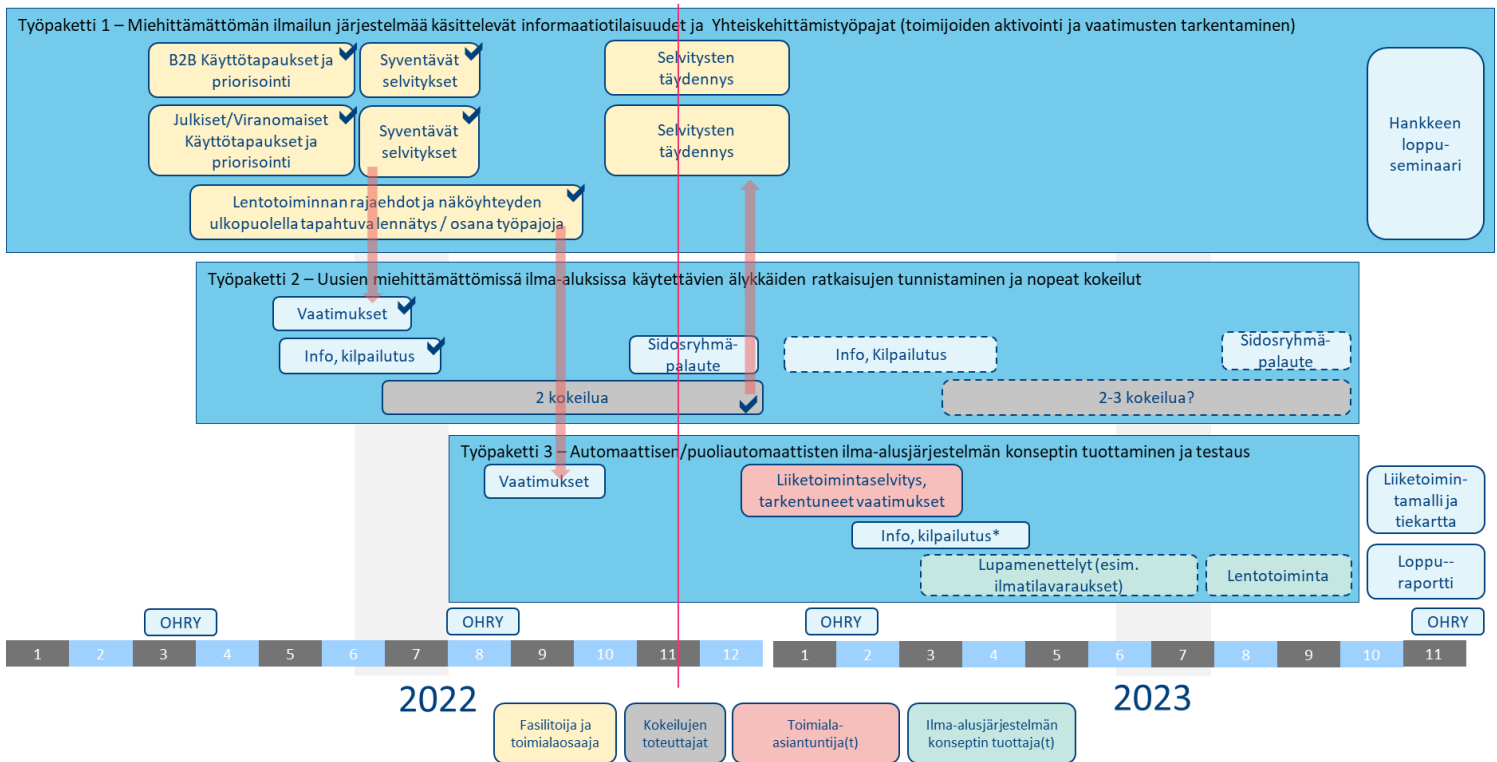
Työpaketti 1 – Miehittämättömän ilmailun järjestelmää käsittelevät informaatiotilaisuudet ja Yhteiskehittämistyöpajat (toimijoiden aktivointi ja vaatimusten tarkentaminen)

B2B Käyttötapaukset ja priorisointi

Syventävät selvitykset

Selvitysten täydennys

Julkiset/Viranomaiset Käyttötapaukset ja priorisointi

Syventävät selvitykset

Selvitysten täydennys

Hankkeen loppu-seminaari

Lentotoiminnan rajaehdot ja näköyhteyden ulkopuolella tapahtuva lennätys / osana työpajoja

Työpaketti 2 – Uusien miehittämättömissä ilma-aluksissa käytettävien älykkäiden ratkaisujen tunnistaminen ja nopeat kokeilut

Vaatimukset

Info, kilpailutus

Sidosryhmä-palaute

Info, Kilpailutus

Sidosryhmä-palaute

2 kokeilua

2-3 kokeilua?

Työpaketti 3 – Automaattisen/puoliautomaattisten ilma-alusjärjestelmän konseptin tuottaminen ja testaus

Vaatimukset

Liiketoimintaselvitys, tarkentuneet vaatimukset

Liiketoimin-tamalli ja tiekartta

Info, kilpailutus*

Lupamenettelyt (esim. ilmatilavaraukset)

Lentotoiminta

Loppu--raportti

OHRY

OHRY

OHRY

OHRY

1 2 3 4 5 6 7 8 9 10 11 12

1 2 3 4 5 6 7 8 9 10 11

2022

2023

Fasilitoija ja toimialaosaaja

Kokeilujen toteuttajat

Toimiala-asiantuntija(t)

Ilma-alusjärjestelmän konseptin tuottaja(t)